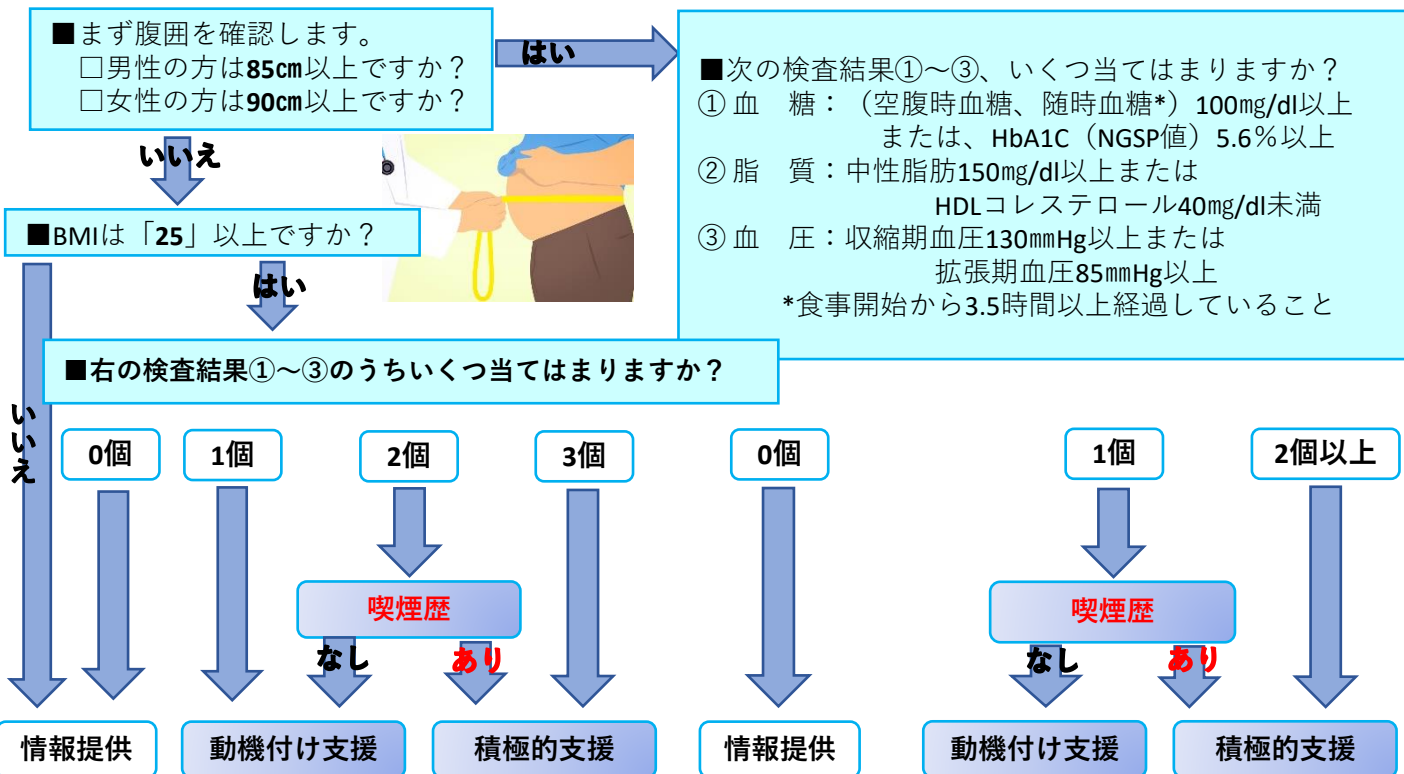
■まず腹囲を確認します。
□男性の方は85cm以上ですか？
□女性の方は90cm以上ですか？

はい

■次の検査結果①～③、いくつ当てはまりますか？
① 血　糖：（空腹時血糖、随時血糖*）100㎎/dl以上
または、HbA1C（NGSP値）5.6％以上
② 脂　質：中性脂肪150㎎/dl以上または
HDLコレステロール40㎎/dl未満
③ 血　圧：収縮期血圧130㎜Hg以上または
拡張期血圧85㎜Hg以上
*食事開始から3.5時間以上経過していること

いいえ

■BMIは「25」以上ですか？

はい

いいえ

■右の検査結果①～③のうちいくつ当てはまりますか？

0個

1個

2個

3個

0個

1個

2個以上

喫煙歴

なし

あり

喫煙歴

なし

あり

情報提供

動機付け支援

積極的支援

情報提供

動機付け支援

積極的支援